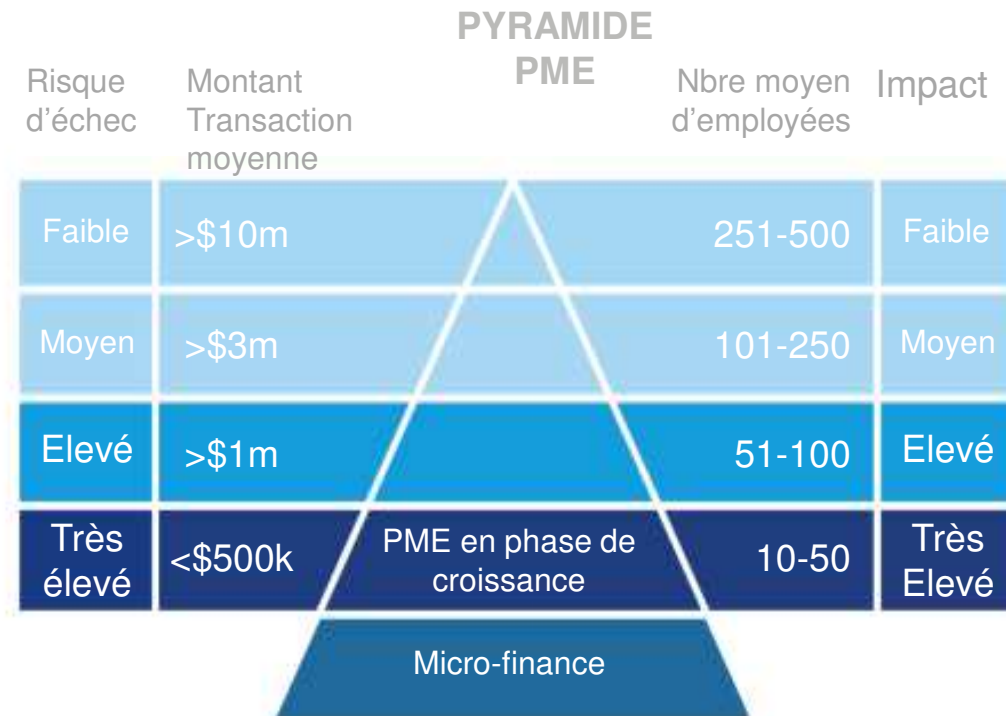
PYRAMIDE PME

| Risque d'échec | Montant Transaction moyenne | | Nbre moyen d'employées | Impact |
|---|---|---|---|---|
| Faible | >\$10m | | 251-500 | Faible |
| Moyen | >\$3m | | 101-250 | Moyen |
| Elevé | >\$1m | | 51-100 | Elevé |
| Très élevé | <\$500k | PME en phase de croissance | 10-50 | Très Elevé |

Micro-finance